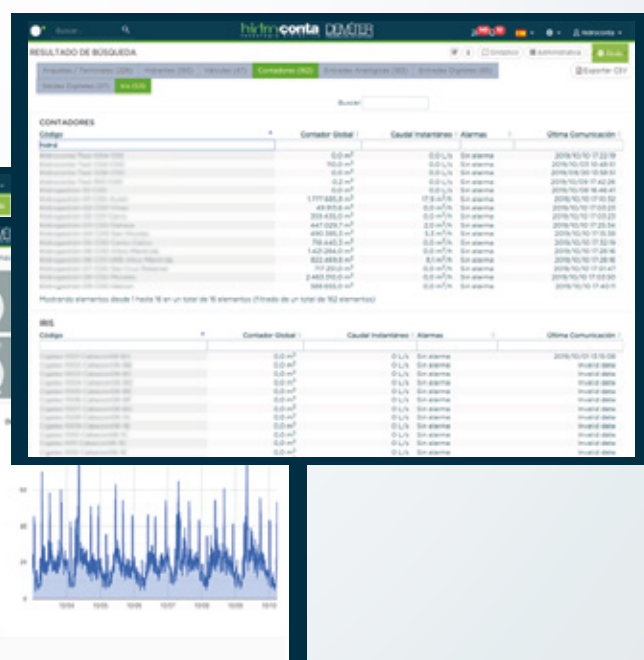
Buscar...

hidroconta DEMÉTER

hidroconta

RESULTADO DE BÚSQUEDA

Exportar CSV

Arquetas / Terminales (126) | Válvulas (47) | Contadores (162) | Entradas Analógicas (93) | Entradas Digitales (95) | Salidas Digitales (37) | Iris (68)

Buscar:

CONTADORES

| Código | Contador Global | Caudal Instantáneo | Alarmas | Última Comunicación |
|---|---|---|---|---|
| hidra | | | | |
| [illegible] | 0,0 m³ | 0,0 L/s | Sin alarma | 2019/10/10 17:22:19 |
| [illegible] | 110,0 m³ | 0,0 L/s | Sin alarma | 2019/10/03 10:48:51 |
| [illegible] | 0,0 m³ | 0,0 L/s | Sin alarma | 2019/09/30 15:59:51 |
| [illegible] | 0,2 m³ | 0,0 L/s | Sin alarma | 2019/10/01 17:42:26 |
| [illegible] | 0,0 m³ | 0,0 L/s | Sin alarma | 2019/10/08 16:46:41 |
| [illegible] | 1.777.685,8 m³ | 17,9 m³/h | Sin alarma | 2019/10/10 17:10:52 |
| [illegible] | 49.970,6 m³ | 0,0 m³/h | Sin alarma | 2019/10/10 17:03:23 |
| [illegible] | 209.435,0 m³ | 0,0 m³/h | Sin alarma | 2019/10/10 17:03:23 |
| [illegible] | 447.029,7 m³ | 2,0 m³/h | Sin alarma | 2019/10/10 17:25:34 |
| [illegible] | 490.395,3 m³ | 3,3 m³/h | Sin alarma | 2019/10/10 17:15:39 |
| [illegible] | 718.440,3 m³ | 0,0 m³/h | Sin alarma | 2019/10/10 17:32:18 |
| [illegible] | 1.421.264,0 m³ | 0,0 m³/h | Sin alarma | 2019/10/10 17:28:16 |
| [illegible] | 822.489,8 m³ | 8,1 m³/h | Sin alarma | 2019/10/10 17:28:16 |
| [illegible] | 717.210,0 m³ | 0,0 m³/h | Sin alarma | 2019/10/10 17:01:47 |
| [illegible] | 2.483.310,0 m³ | 0,0 m³/h | Sin alarma | 2019/10/10 17:03:50 |
| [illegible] | 386.693,0 m³ | 0,0 m³/h | Sin alarma | 2019/10/10 17:40:11 |

Mostrando elementos desde 1 hasta 16 en un total de 16 elementos (filtrado de un total de 162 elementos)

IRIS

| Código | Contador Global | Caudal Instantáneo | Alarmas | Última Comunicación |
|---|---|---|---|---|
| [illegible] | 0,0 m³ | 0 L/s | Sin alarma | 2019/10/01 13:15:06 |
| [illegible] | 0,0 m³ | 0 L/s | Sin alarma | Invalid date |
| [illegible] | 0,0 m³ | 0 L/s | Sin alarma | Invalid date |
| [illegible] | 0,0 m³ | 0 L/s | Sin alarma | Invalid date |
| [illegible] | 0,0 m³ | 0 L/s | Sin alarma | Invalid date |
| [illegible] | 0,0 m³ | 0 L/s | Sin alarma | Invalid date |
| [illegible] | 0,0 m³ | 0 L/s | Sin alarma | Invalid date |
| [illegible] | 0,0 m³ | 0 L/s | Sin alarma | Invalid date |
| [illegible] | 0,0 m³ | 0 L/s | Sin alarma | Invalid date |
| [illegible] | 0,0 m³ | 0 L/s | Sin alarma | Invalid date |
| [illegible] | 0,0 m³ | 0 L/s | Sin alarma | Invalid date |

60
40
20
0
10/04 10/05 10/06 10/07 10/08 10/09 10/10